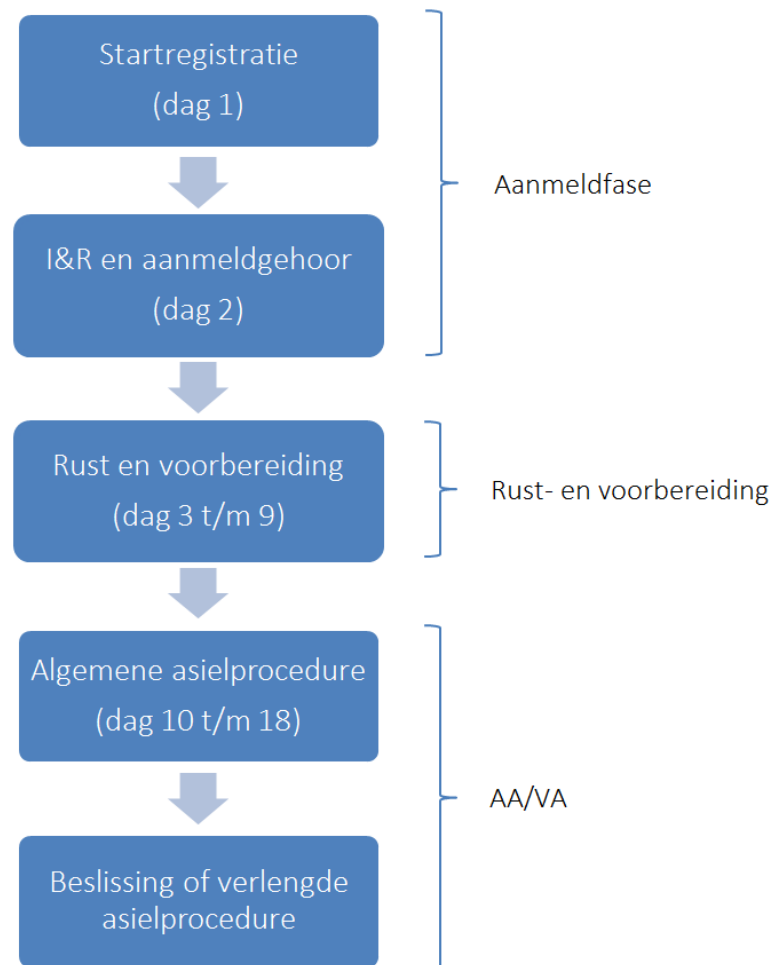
Startregistratie
(dag 1)

I&R en aanmeldgehoor
(dag 2)

Aanmeldfase

Rust en voorbereiding
(dag 3 t/m 9)

Rust- en voorbereiding

Algemene asielprocedure
(dag 10 t/m 18)

Beslissing of verlengde asielprocedure

AA/VA